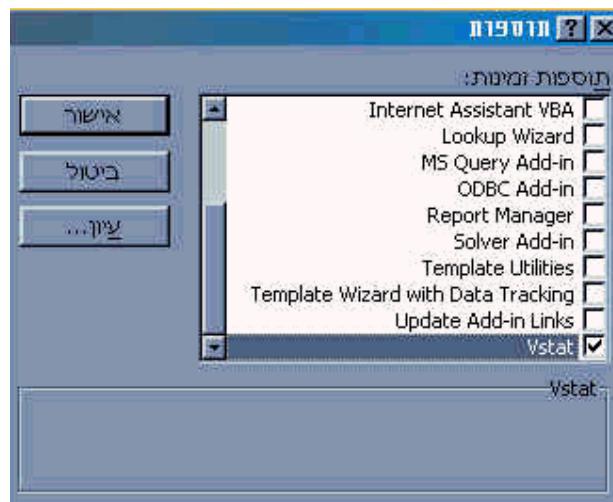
תוספות

תוספות זמינות:

Internet Assistant VBA
Lookup Wizard
MS Query Add-in
ODBC Add-in
Report Manager
Solver Add-in
Template Utilities
Template Wizard with Data Tracking
Update Add-in Links
Vstat

אישור
ביטול
עיון...

Vstat